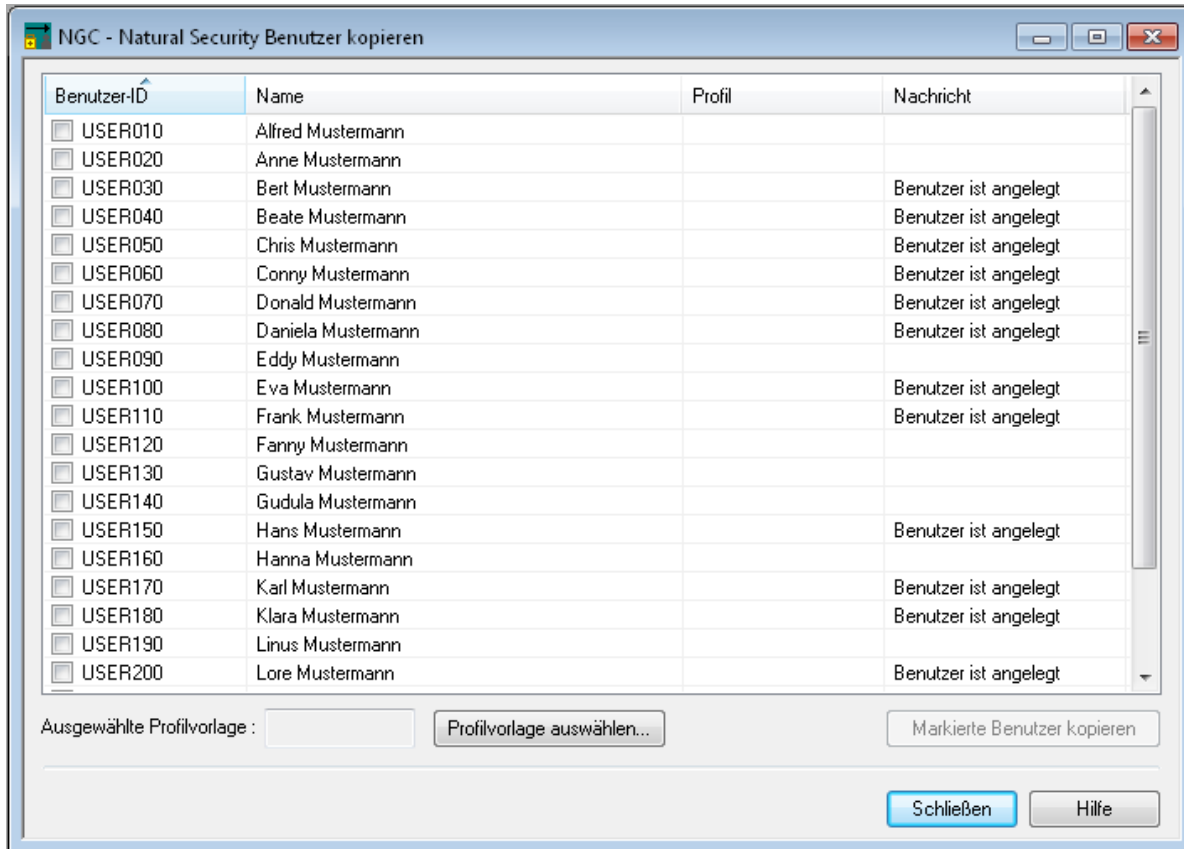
NGC - Natural Security Benutzer kopieren

| Benutzer-ID | Name | Profil | Nachricht |
|---|---|---|---|
| USER010 | Alfred Mustermann | | |
| USER020 | Anne Mustermann | | |
| USER030 | Bert Mustermann | | Benutzer ist angelegt |
| USER040 | Beate Mustermann | | Benutzer ist angelegt |
| USER050 | Chris Mustermann | | Benutzer ist angelegt |
| USER060 | Conny Mustermann | | Benutzer ist angelegt |
| USER070 | Donald Mustermann | | Benutzer ist angelegt |
| USER080 | Daniela Mustermann | | Benutzer ist angelegt |
| USER090 | Eddy Mustermann | | |
| USER100 | Eva Mustermann | | Benutzer ist angelegt |
| USER110 | Frank Mustermann | | Benutzer ist angelegt |
| USER120 | Fanny Mustermann | | |
| USER130 | Gustav Mustermann | | |
| USER140 | Gudula Mustermann | | |
| USER150 | Hans Mustermann | | Benutzer ist angelegt |
| USER160 | Hanna Mustermann | | |
| USER170 | Karl Mustermann | | Benutzer ist angelegt |
| USER180 | Klara Mustermann | | Benutzer ist angelegt |
| USER190 | Linus Mustermann | | |
| USER200 | Lore Mustermann | | Benutzer ist angelegt |

Ausgewählte Profilvorlage : Profilvorlage auswählen... Markierte Benutzer kopieren

Schließen Hilfe